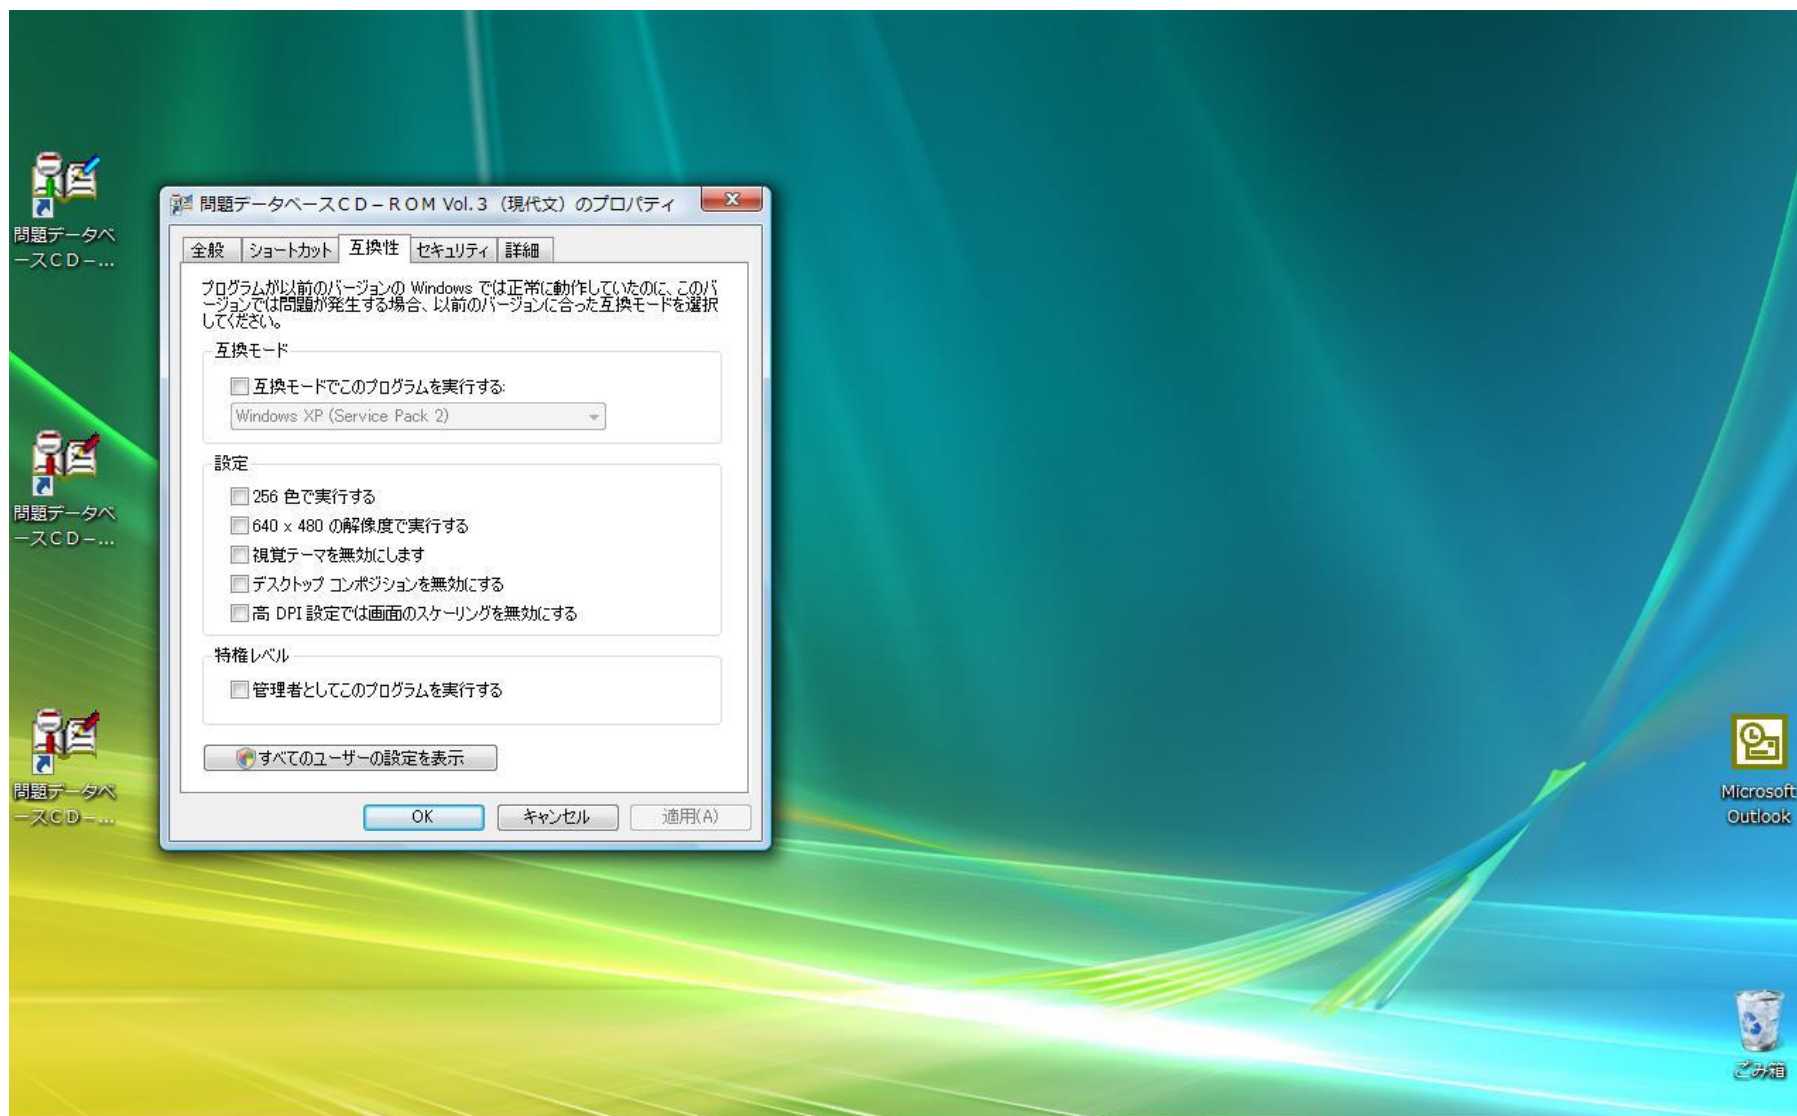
問題データベースCD－...

問題データベースCD－ROM Vol.3（現代文）のプロパティ

全般 ショートカット 互換性 セキュリティ 詳細

プログラムが以前のバージョンの Windows では正常に動作していたのに、このバージョンでは問題が発生する場合、以前のバージョンに合った互換モードを選択してください。

互換モード

互換モードでこのプログラムを実行する:

Windows XP (Service Pack 2)

設定

256 色で実行する

640 x 480 の解像度で実行する

視覚テーマを無効にします

デスクトップ コンポジションを無効にする

高 DPI 設定では画面のスケーリングを無効にする

特権レベル

管理者としてこのプログラムを実行する

すべてのユーザーの設定を表示

OK キャンセル 適用(A)

問題データベースCD－...

問題データベースCD－...

Microsoft Outlook

ごみ箱